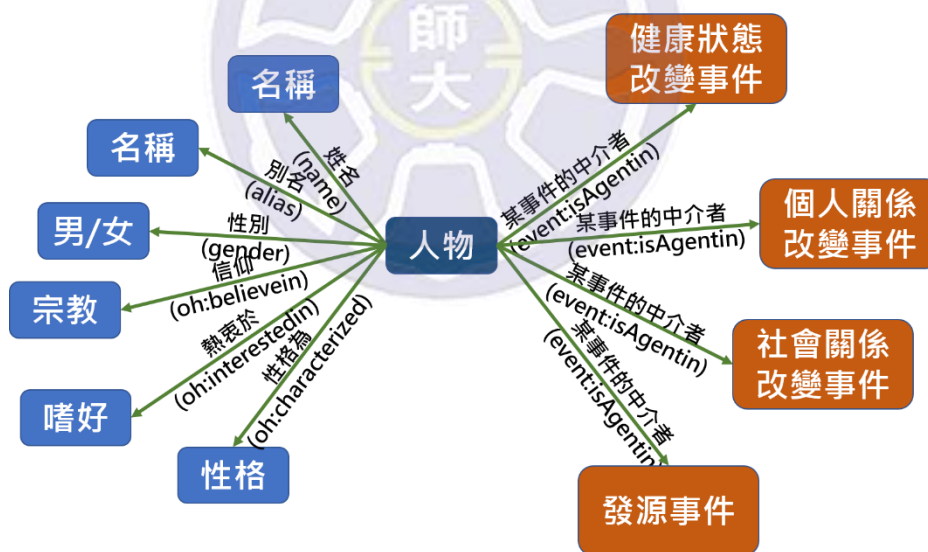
師
大

名稱
名稱
男/女
宗教
嗜好
性格

姓名
(name)
別名
(alias)
性別
(gender)
信仰
(oh:believein)
熱衷於
(oh:interestedin)
性格為
(oh:characterized)

人物

某事件的中介者
(event:isAgentin)
某事件的中介者
(event:isAgentin)
某事件的中介者
(event:isAgentin)
某事件的中介者
(event:isAgentin)

健康狀態
改變事件
個人關係
改變事件
社會關係
改變事件
發源事件